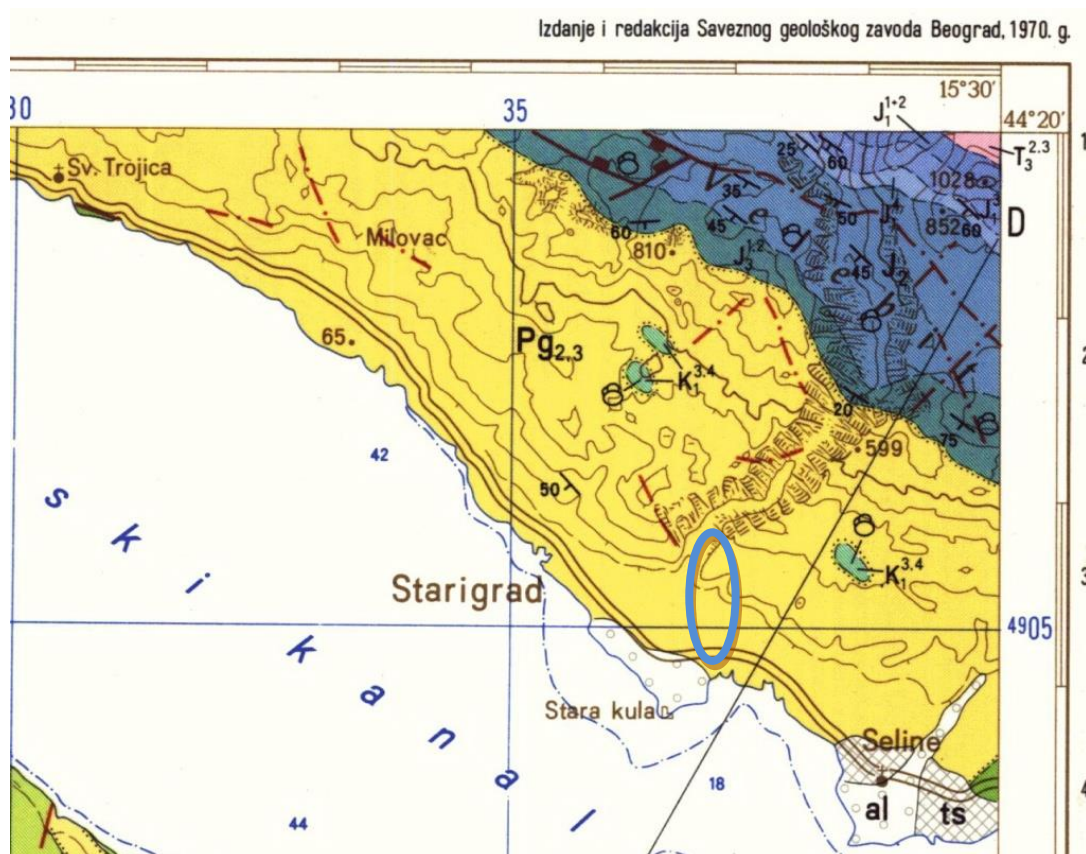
Izdanje i redakcija Saveznog geološkog zavoda Beograd, 1970. g.

30

35

15°30'

44°20'

$J_1^{1+2}$

$T_3^{2.3}$

Sv. Trojica

25

60

1028

35

50

$J_1^3$

$J_1^3$

852

60

D

Milovac

60

810

45

$J_1^{1.2}$

45

$J_2$

65

$Pg_{2,3}$

$K_1^{3,4}$

20

599

75

42

s

50

k

$K_1^{3,4}$

i

Starigrad

4905

k

a

Stara kula

n

Seline

18

a

al

ts

44

l